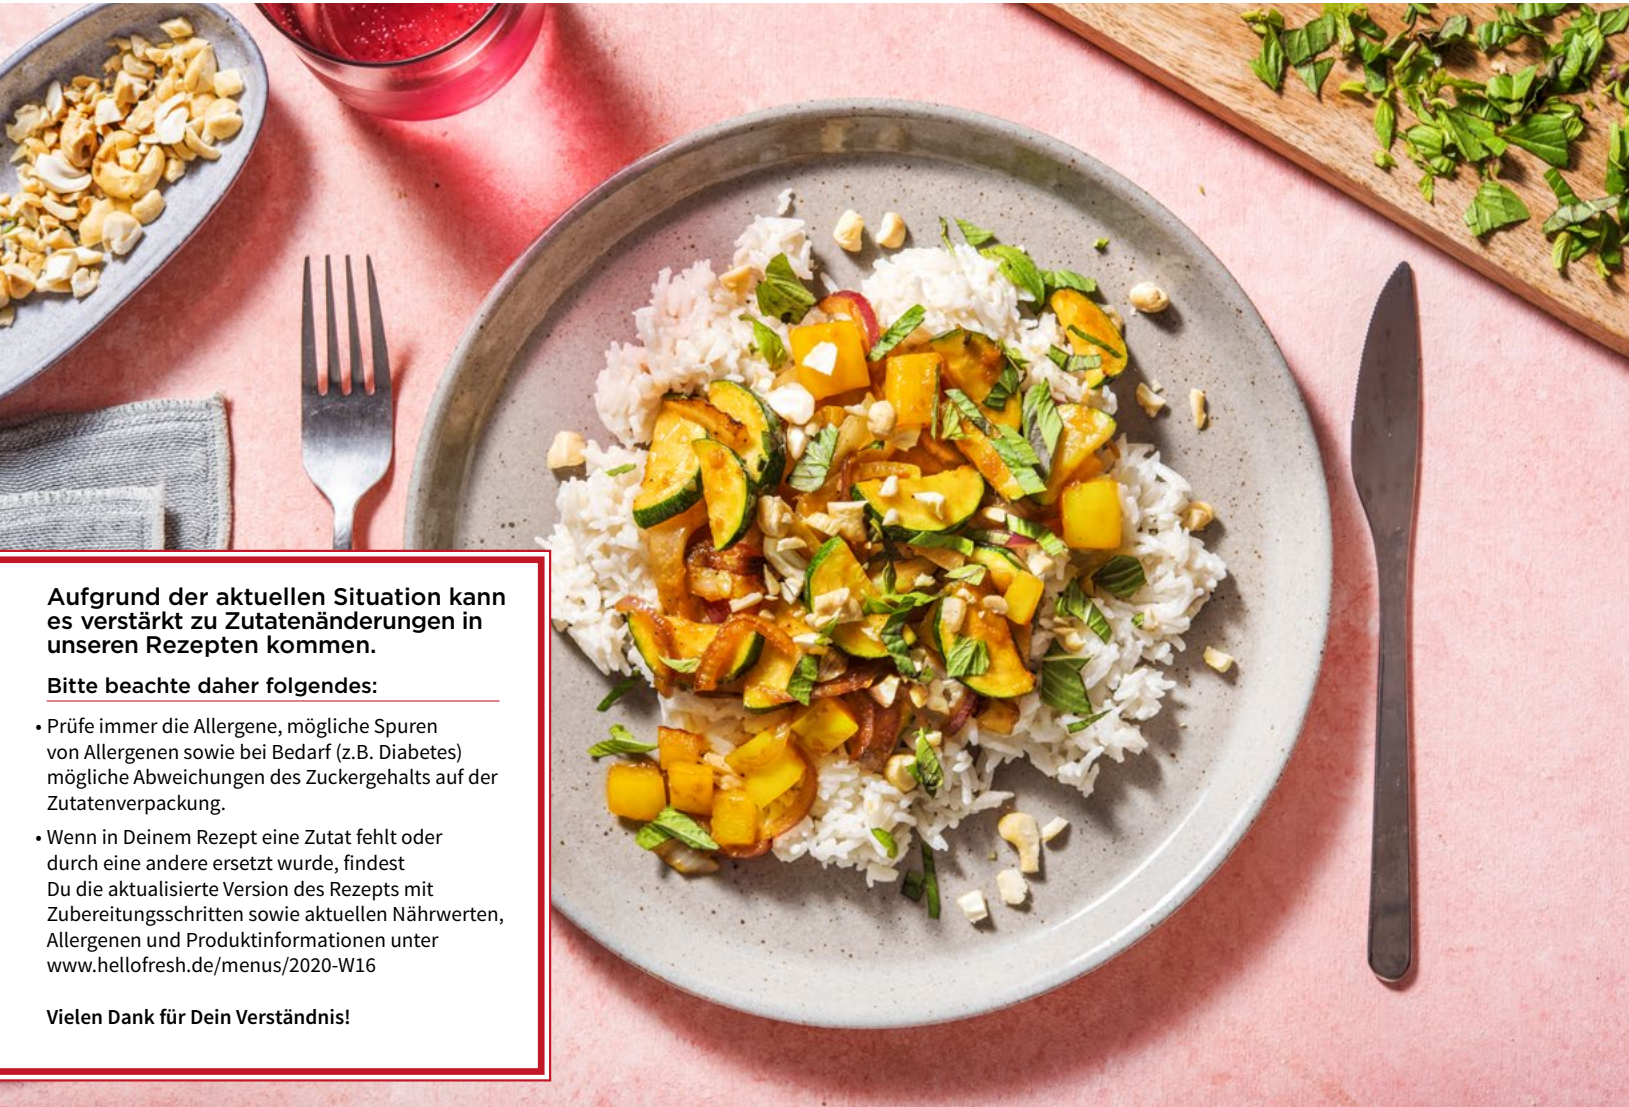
Aufgrund der aktuellen Situation kann es verstärkt zu Zutatenänderungen in unseren Rezepten kommen.

Bitte beachte daher folgendes:

• Prüfe immer die Allergene, mögliche Spuren von Allergenen sowie bei Bedarf (z.B. Diabetes) mögliche Abweichungen des Zuckergehalts auf der Zutatenverpackung.

• Wenn in Deinem Rezept eine Zutat fehlt oder durch eine andere ersetzt wurde, findest Du die aktualisierte Version des Rezepts mit Zubereitungsschritten sowie aktuellen Nährwerten, Allergenen und Produktinformationen unter www.hellofresh.de/menus/2020-W16

Vielen Dank für Dein Verständnis!